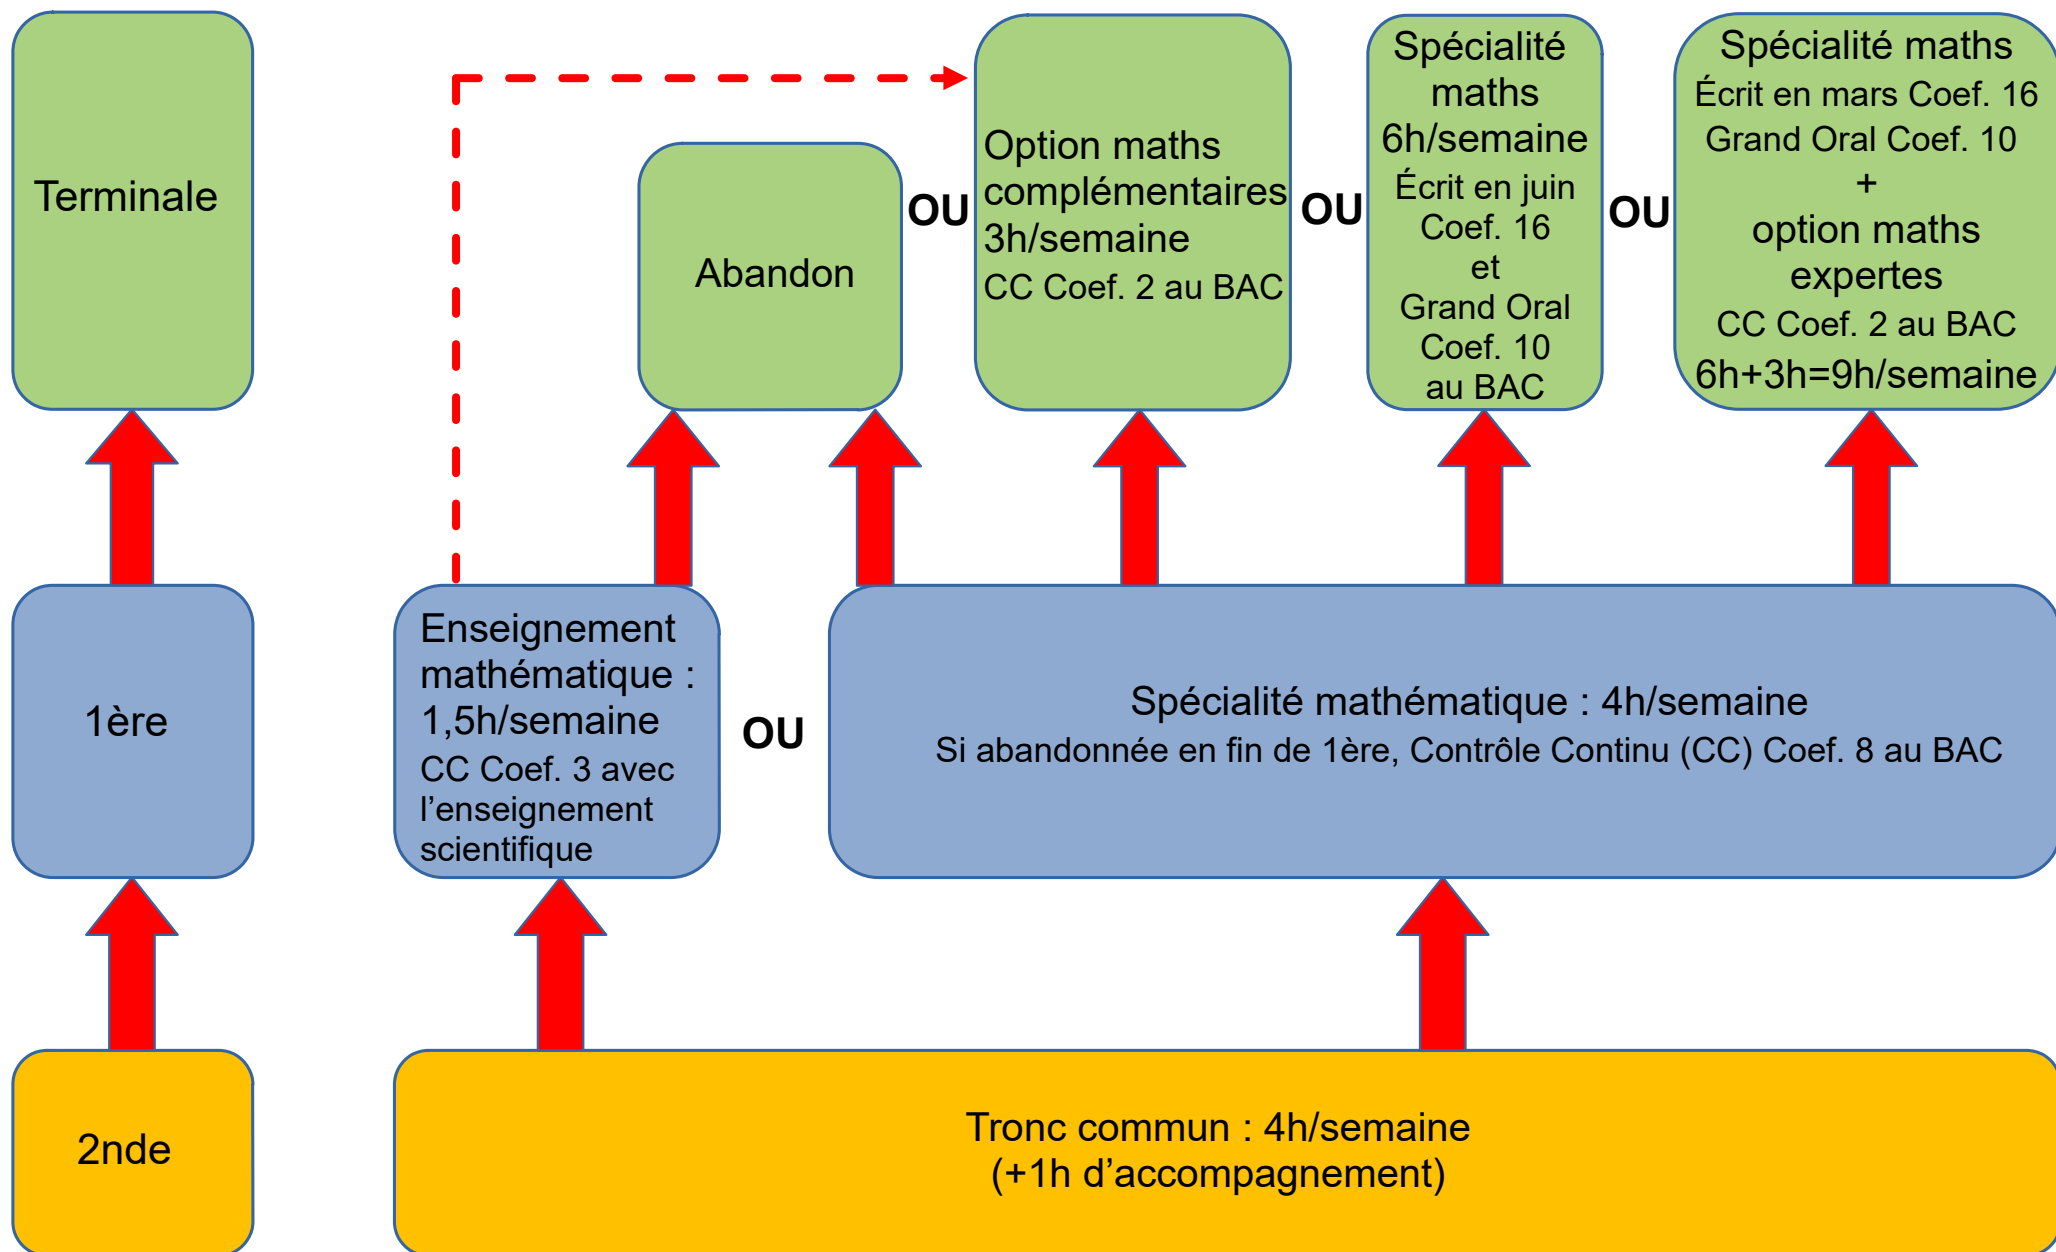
Terminale

Abandon

OU

Option maths complémentaires 3h/semaine
CC Coef. 2 au BAC

OU

Spécialité maths 6h/semaine
Écrit en juin Coef. 16
et
Grand Oral Coef. 10 au BAC

OU

Spécialité maths
Écrit en mars Coef. 16
Grand Oral Coef. 10
+
option maths expertes
CC Coef. 2 au BAC
6h+3h=9h/semaine

1ère

Enseignement mathématique : 1,5h/semaine
CC Coef. 3 avec l'enseignement scientifique

OU

Spécialité mathématique : 4h/semaine
Si abandonnée en fin de 1ère, Contrôle Continu (CC) Coef. 8 au BAC

2nde

Tronc commun : 4h/semaine
(+1h d'accompagnement)